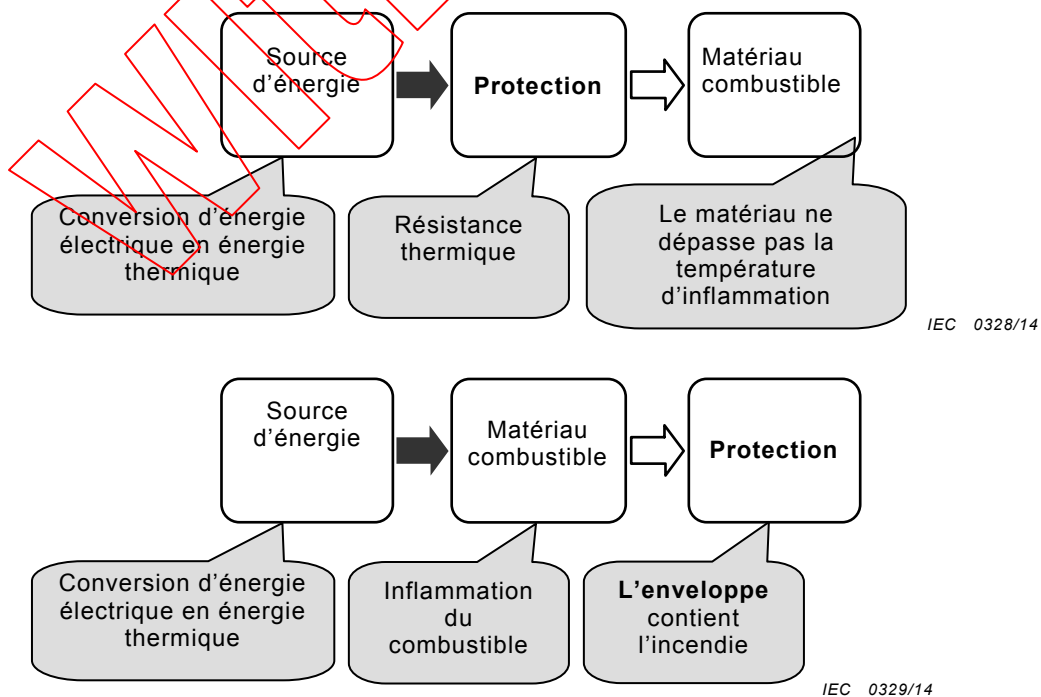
Source d'énergie

Protection

Matériau combustible

Conversion d'énergie électrique en énergie thermique

Résistance thermique

Le matériau ne dépasse pas la température d'inflammation

IEC 0328/14

Source d'énergie

Matériau combustible

Protection

Conversion d'énergie électrique en énergie thermique

Inflammation du combustible

**L'enveloppe** contient l'incendie

IEC 0329/14